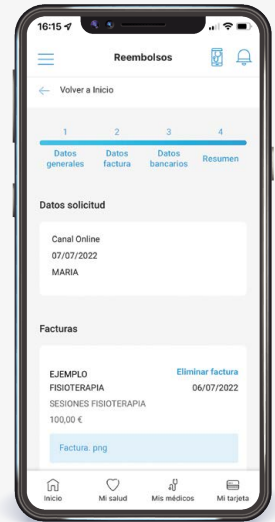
16:15

Reembolsos

Volver a Inicio

1
Datos generales

2
Datos factura

3
Datos bancarios

4
Resumen

Datos solicitud

Canal Online
07/07/2022
MARIA

Facturas

EJEMPLO
FISIOTERAPIA
Eliminar factura
06/07/2022
SESIONES FISIOTERAPIA
100,00 €

Factura. png

Inicio
Mi salud
Mis médicos
Mi tarjeta